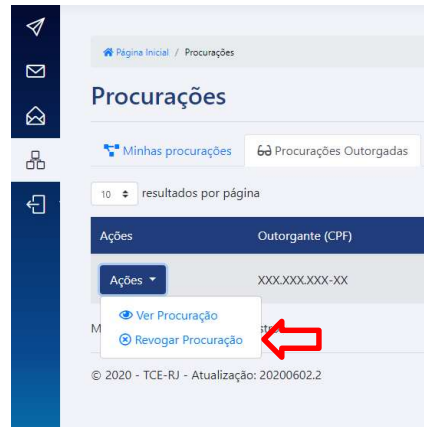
Página Inicial / Procurações

Procurações

Minhas procurações
Procurações Outorgadas

10 resultados por página

| Ações | Outorgante (CPF) |
|---|---|
| Ações | XXX.XXX.XXX-XX |

Ver Procuração
Revogar Procuração

M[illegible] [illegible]st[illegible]

© 2020 - TCE-RJ - Atualização: 20200602.2